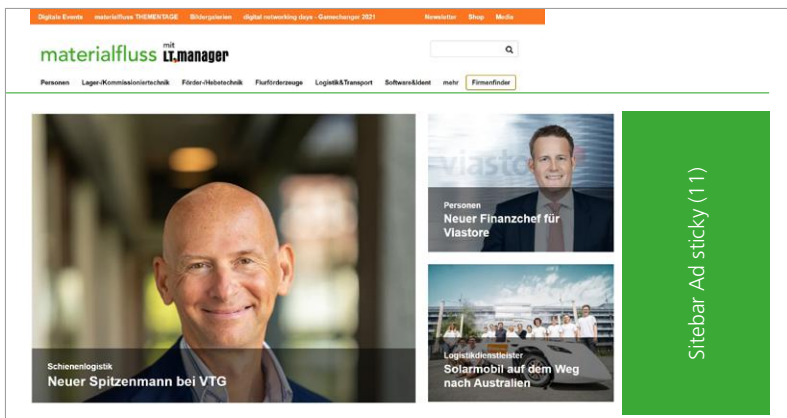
Digitale Events materialfluss THEMENTAGE Bildergalerien digital networking days - Gamechanger 2021 Newsletter Shop Media

materialfluss mit LT.manager

Personen Lager-/Kommissioniertechnik Förder-/Hebetechnik Flurförderzeuge Logistik&Transport Software&Ident mehr Firmenfinder

Schienenlogistik
Neuer Spitzenmann bei VTG

viastore

Personen
Neuer Finanzchef für Viastore

Logistikdienstleister
Solarmobil auf dem Weg nach Australien

Sitebar Ad sticky (11)